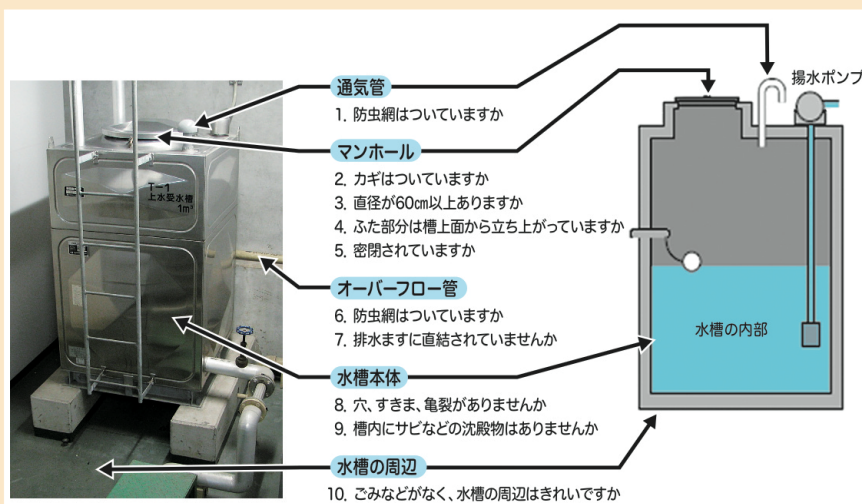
I-1
上水受水槽
1m³

通気管
1. 防虫網はついていますか

マンホール
2. カギはついていますか
3. 直径が60㎝以上ありますか
4. ふた部分は槽上面から立ち上がっていますか
5. 密閉されていますか

オーバーフロー管
6. 防虫網はついていますか
7. 排水ますに直結されていませんか

水槽本体
8. 穴、すきま、亀裂がありませんか
9. 槽内にサビなどの沈殿物はありませんか

水槽の周辺
10. ごみなどがなく、水槽の周辺はきれいですか

揚水ポンプ
水槽の内部